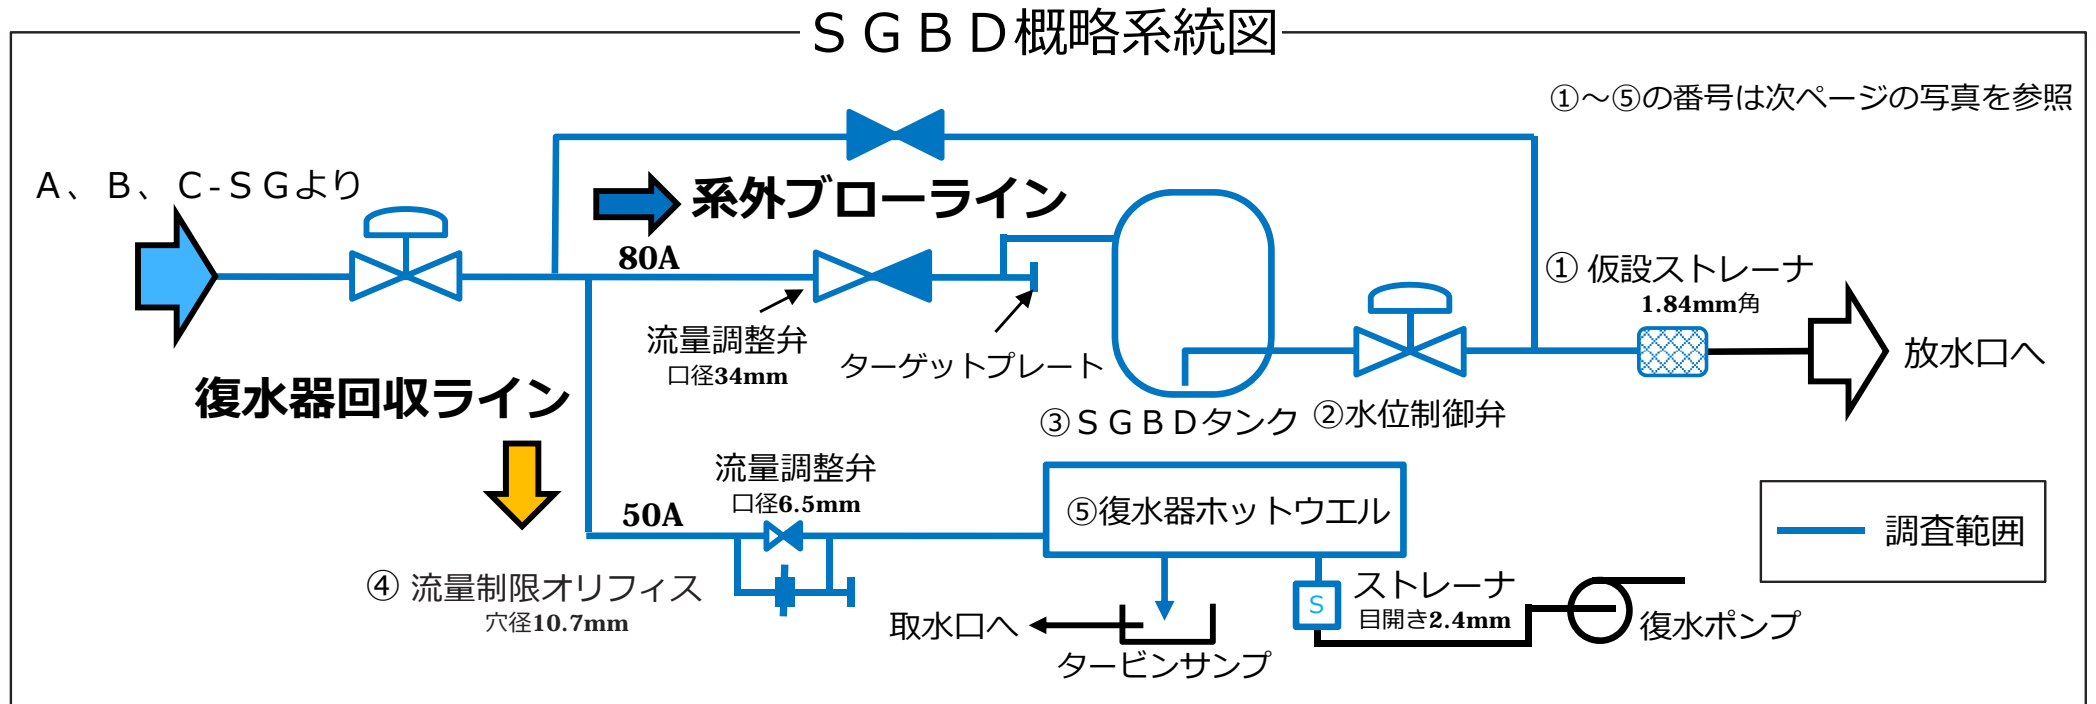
ＳＧＢＤ概略系統図

①～⑤の番号は次ページの写真を参照

A、B、C-ＳＧより

系外ブローライン

80A

流量調整弁
口径34mm

ターゲットプレート

① 仮設ストレーナ
1.84mm角

放水口へ

③ＳＧＢＤタンク

②水位制御弁

復水器回収ライン

流量調整弁
口径6.5mm

50A

⑤復水器ホットウエル

調査範囲

④ 流量制限オリフィス
穴径10.7mm

S

ストレーナ
目開き2.4mm

取水口へ

タービンサンプ

復水ポンプ